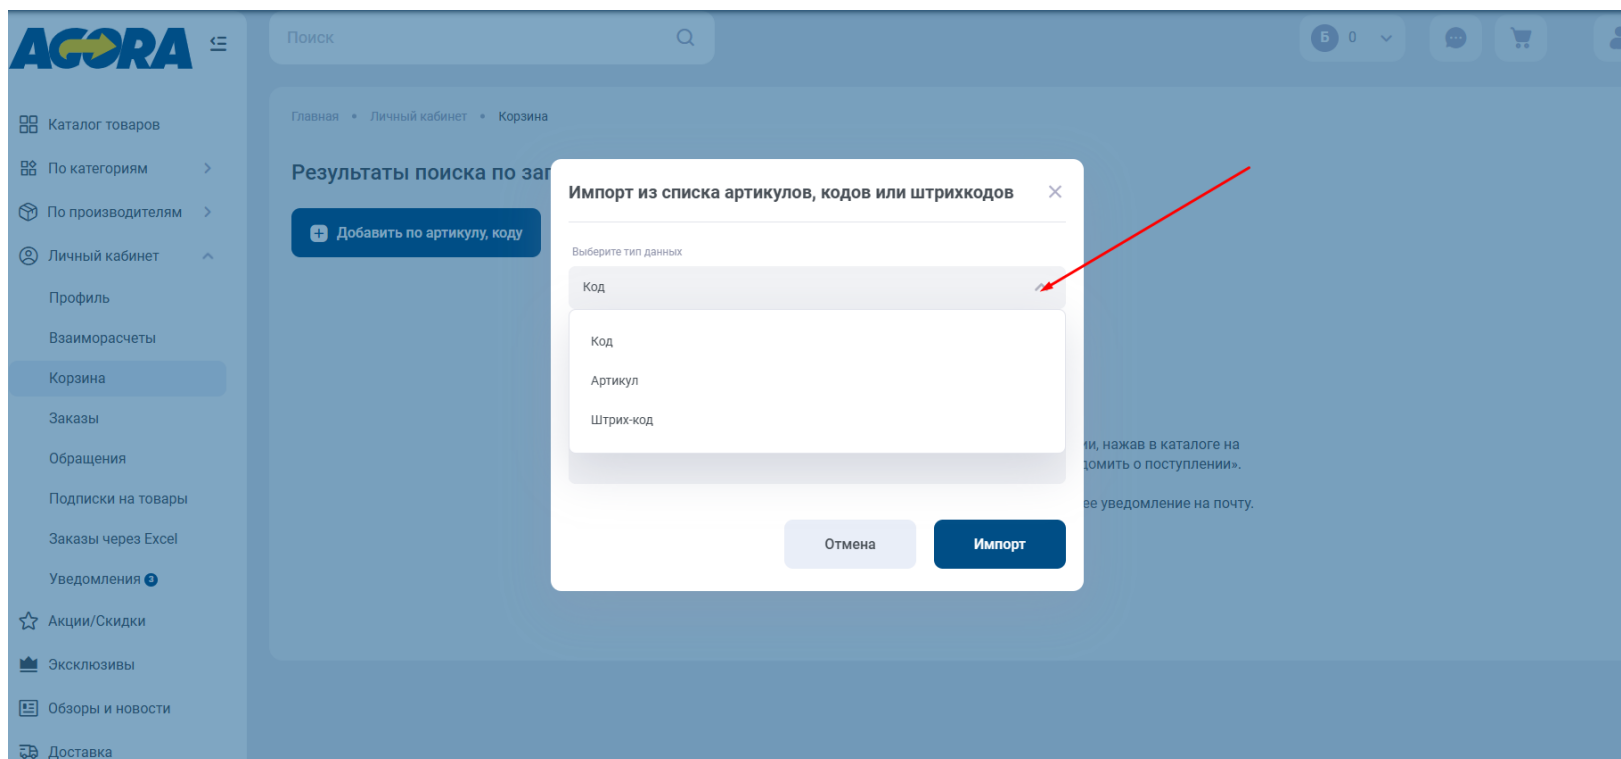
AGORA

Поиск

Б 0

Каталог товаров
По категориям
По производителям
Личный кабинет
Профиль
Взаиморасчеты
Корзина
Заказы
Обращения
Подписки на товары
Заказы через Excel
Уведомления 0
Акции/Скидки
Эксклюзивы
Обзоры и новости
Доставка

Главная • Личный кабинет • Корзина

Результаты поиска по за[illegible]

Добавить по артикулу, коду

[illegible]и, нажав в каталоге на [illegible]домить о поступлении».

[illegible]ее уведомление на почту.

Импорт из списка артикулов, кодов или штрихкодов

Выберите тип данных

Код

Код
Артикул
Штрих-код

Отмена
Импорт